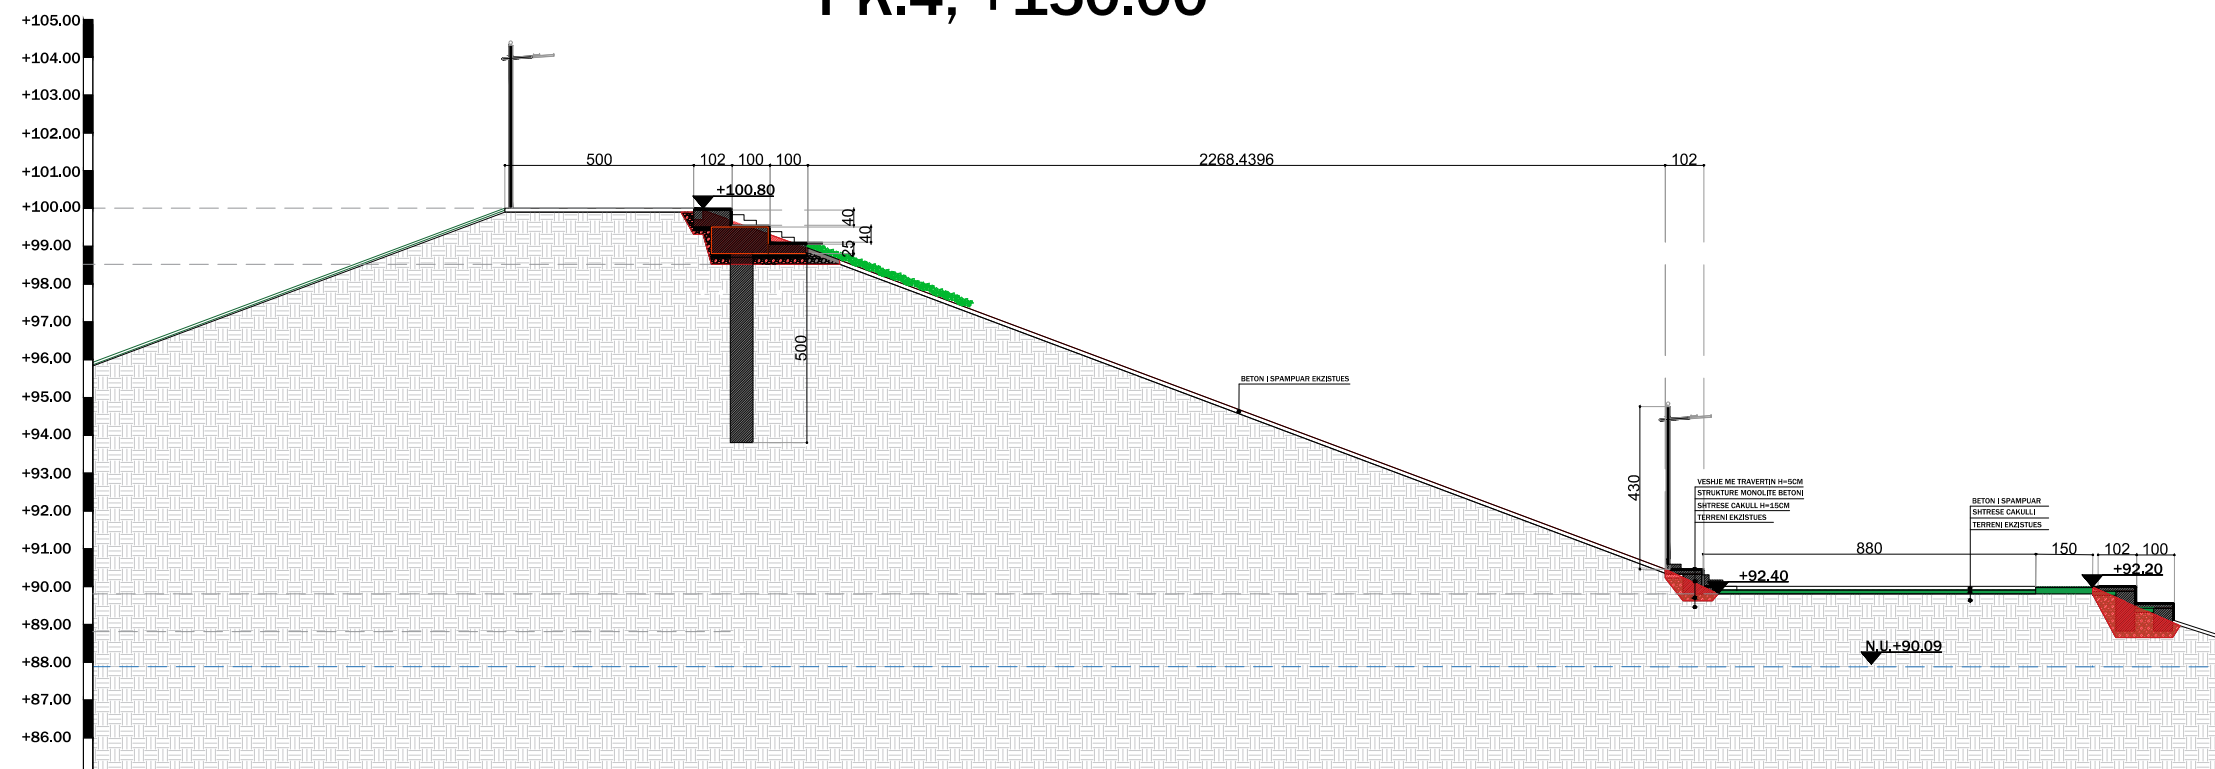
PR.4, +150.00

+105.00
+104.00
+103.00
+102.00
+101.00
+100.00
+99.00
+98.00
+97.00
+96.00
+95.00
+94.00
+93.00
+92.00
+91.00
+90.00
+89.00
+88.00
+87.00
+86.00

500
102
100
100
2268.4396
102
+100.80
40
40
25
500
BETON I SPAMPUAR EKZISTUES
430
VESHJE ME TRAVERTIN H=5CM
STRUKTURE MONOLITE BETONI
SHTRESE CAKULL H=15CM
TERRENI EKZISTUES
BETON I SPAMPUAR
SHTRESE CAKULLI
TERRENI EKZISTUES
880
150
102
100
+92.40
+92.20
N.U.+90.09